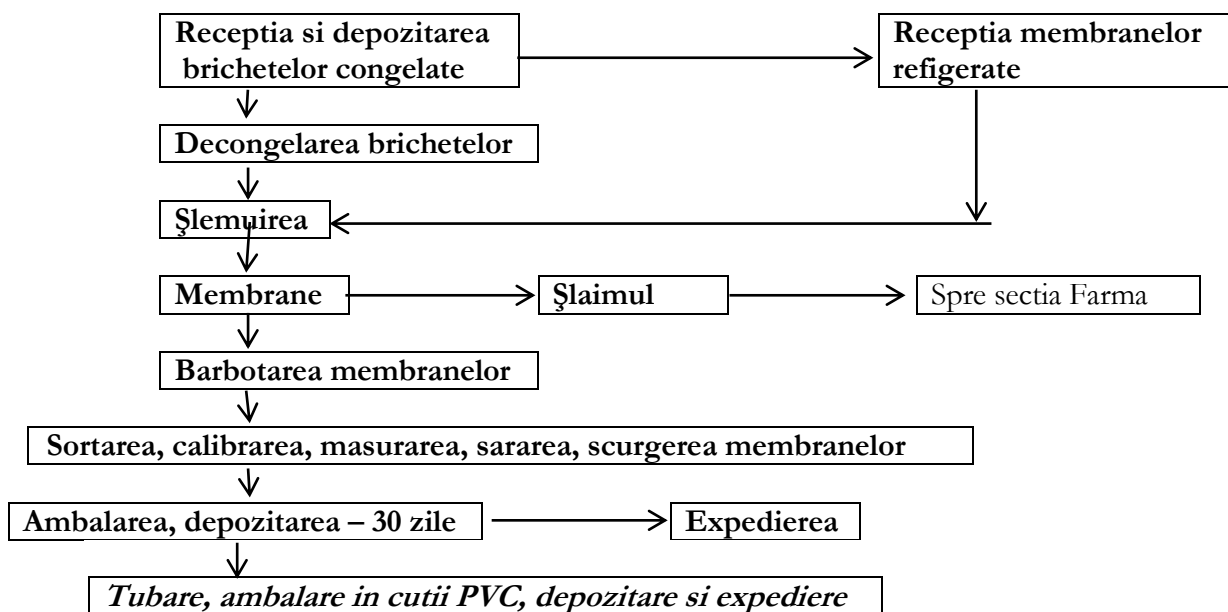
Receptia si depozitarea brichetelor congelate

Receptia membranelor refigerate

Decongelarea brichetelor

Şlemuirea

Membrane

Şlaimul

Spre sectia Farma

Barbotarea membranelor

Sortarea, calibrarea, masurarea, sararea, scurgerea membranelor

Ambalarea, depozitarea – 30 zile

Expedierea

Tubare, ambalare in cutii PVC, depozitare si expediere